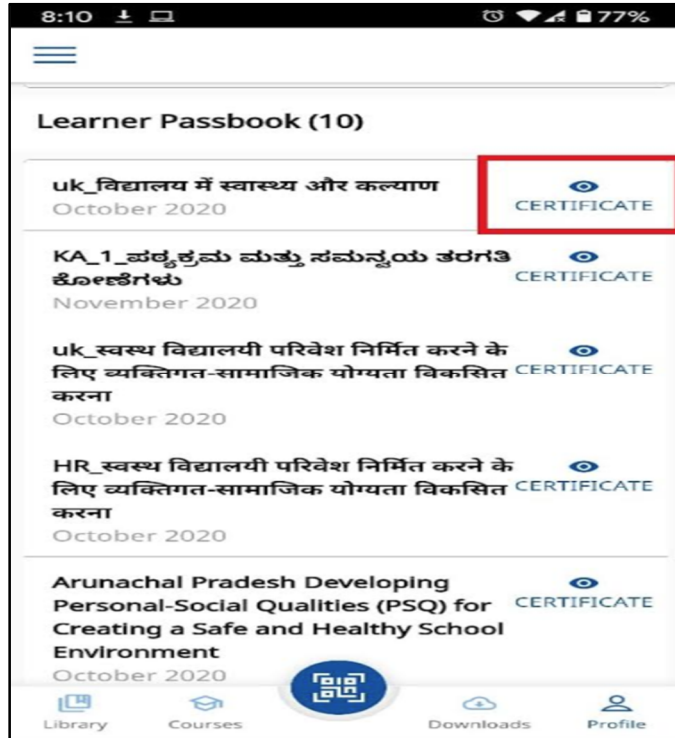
8:10 77%

Learner Passbook (10)

uk_विद्यालय में स्वास्थ्य और कल्याण
October 2020
CERTIFICATE

KA_1_ಪಠ್ಯಕ್ರಮ ಮತ್ತು ಸಮನ್ವಯ ತರಗತಿ ಕೋಣೆಗಳು
November 2020
CERTIFICATE

uk_स्वस्थ विद्यालयी परिवेश निर्मित करने के लिए व्यक्तिगत-सामाजिक योग्यता विकसित करना
October 2020
CERTIFICATE

HR_स्वस्थ विद्यालयी परिवेश निर्मित करने के लिए व्यक्तिगत-सामाजिक योग्यता विकसित करना
October 2020
CERTIFICATE

Arunachal Pradesh Developing Personal-Social Qualities (PSQ) for Creating a Safe and Healthy School Environment
October 2020
CERTIFICATE

Library Courses Downloads Profile